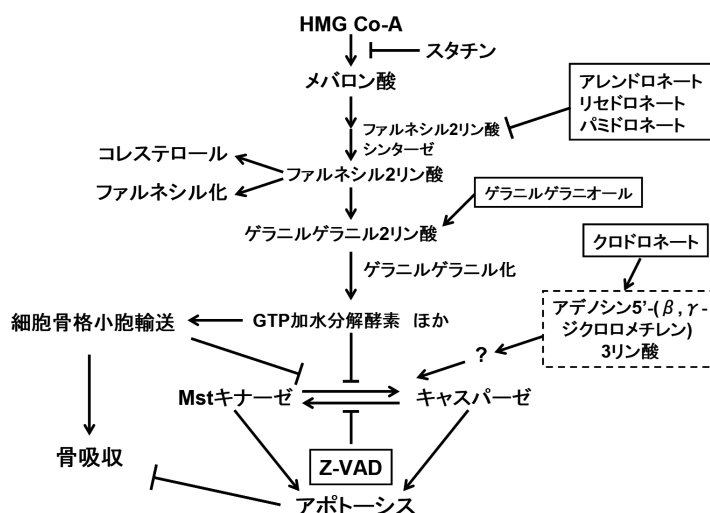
HMG Co-A

スタチン

メバロン酸

アレンドロネート
リセドロネート
パミドロネート

ファルネシル2リン酸
シンターゼ

コレステロール

ファルネシル化

ファルネシル2リン酸

ゲラニルゲラニオール

ゲラニルゲラニル2リン酸

クロドロネート

ゲラニルゲラニル化

細胞骨格小胞輸送

GTP加水分解酵素 ほか

アデノシン5'-($\beta$, $\gamma$-ジクロロメチレン)
3リン酸

?

Mstキナーゼ

キャスパーゼ

骨吸収

Z-VAD

アポトーシス